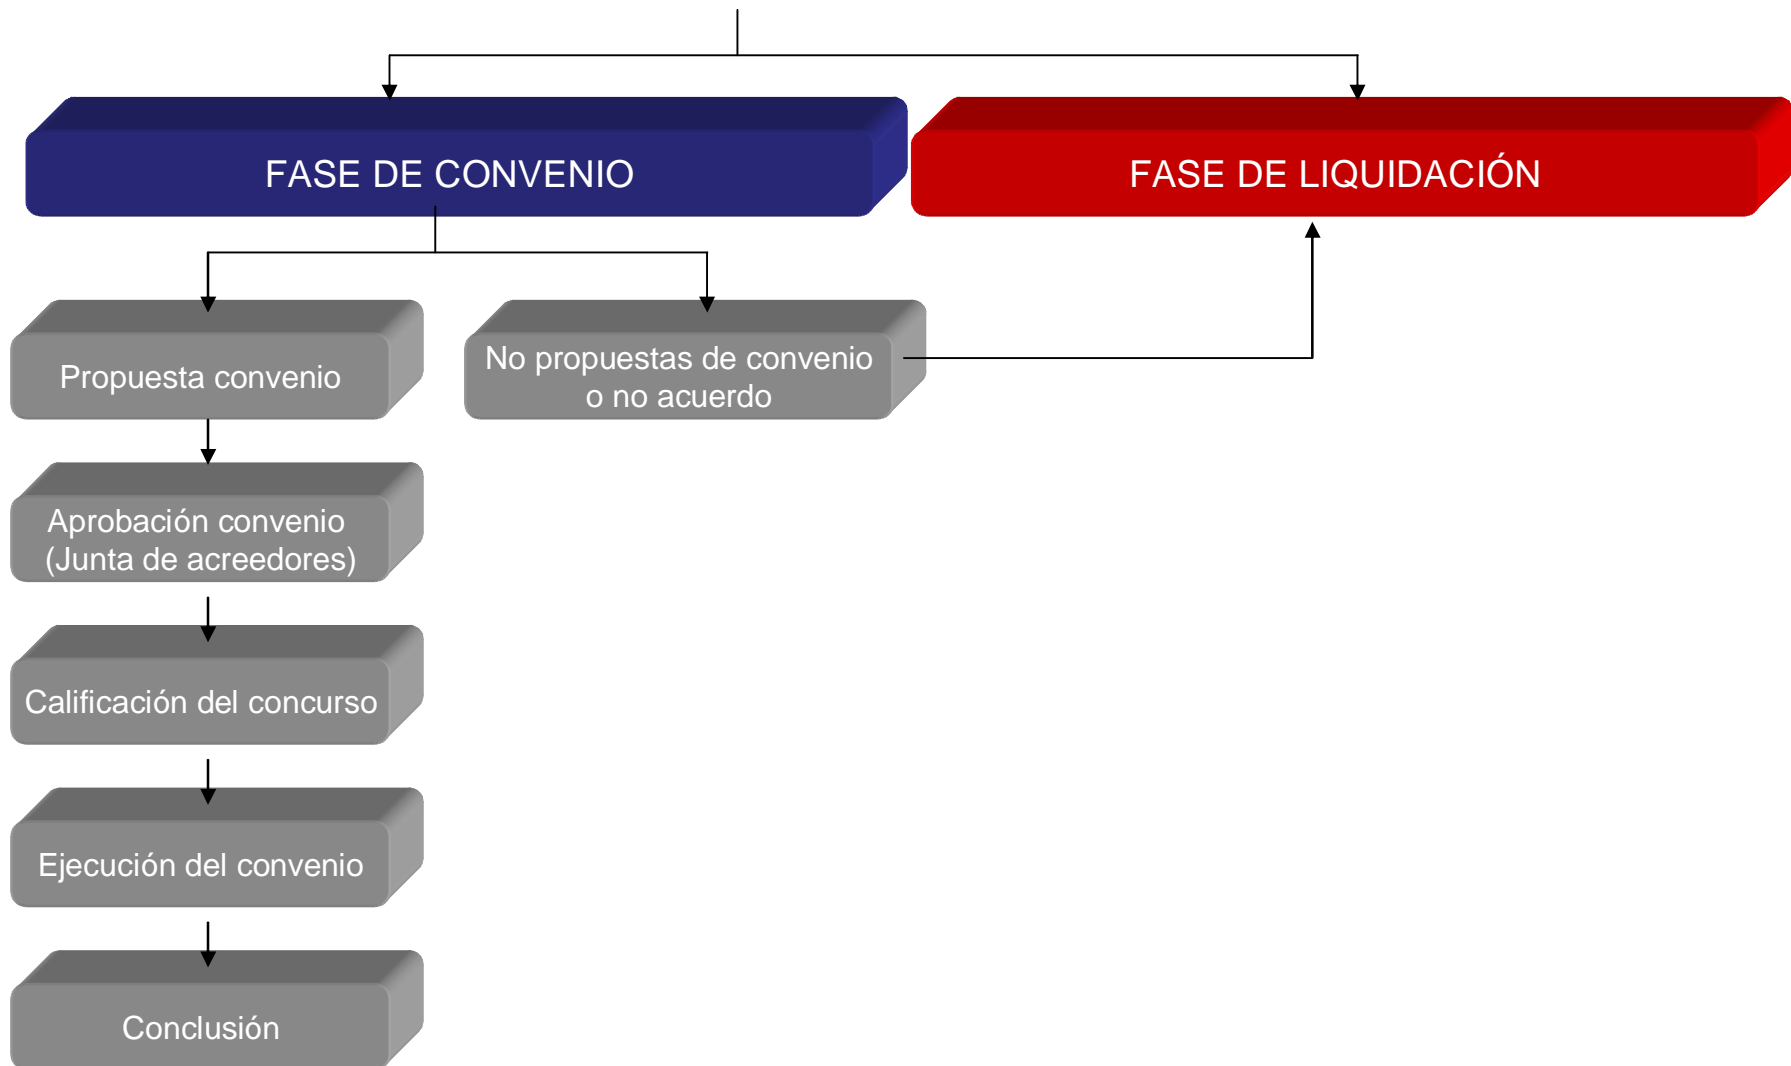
FASE DE CONVENIO

FASE DE LIQUIDACIÓN

Propuesta convenio

No propuestas de convenio o no acuerdo

Aprobación convenio (Junta de acreedores)

Calificación del concurso

Ejecución del convenio

Conclusión